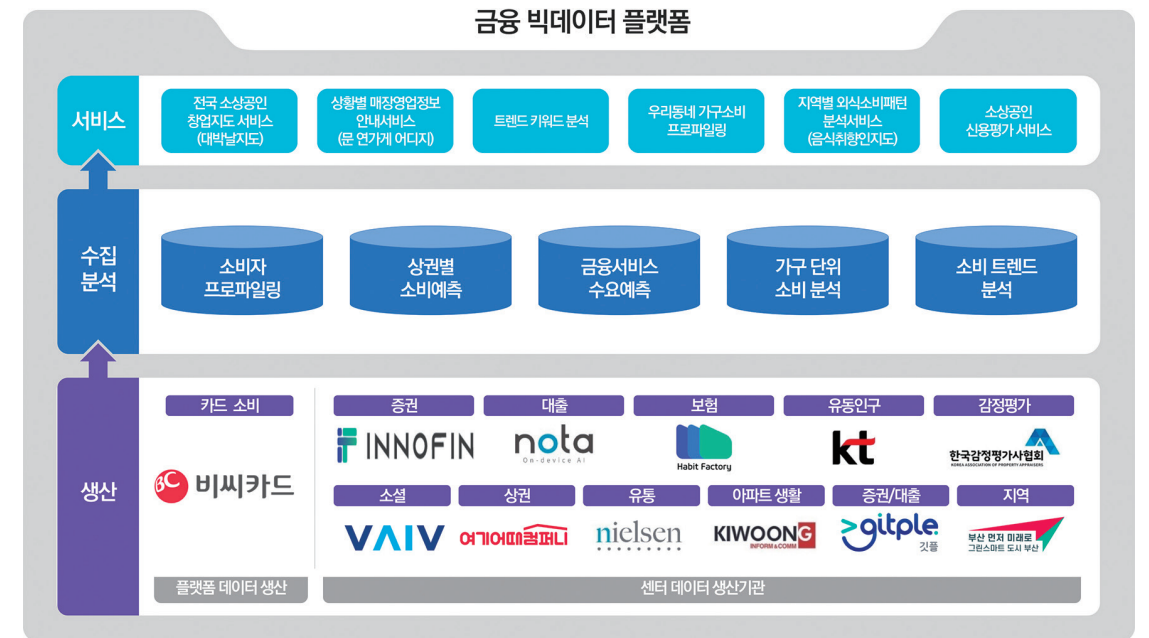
금융 빅데이터 플랫폼

서비스

전국 소상공인 창업지도 서비스 (대박날지도)

상황별 매장영업정보 안내서비스 (문 연가게 어디지)

트렌드 키워드 분석

우리동네 가구소비 프로파일링

지역별 외식소비패턴 분석서비스 (음식취향인지도)

소상공인 신용평가 서비스

수집 분석

소비자 프로파일링

상권별 소비예측

금융서비스 수요예측

가구 단위 소비 분석

소비 트렌드 분석

생산

카드 소비

BC 비씨카드

플랫폼 데이터 생산

증권

INNOFIN

대출

nota
On-device AI

보험

Habit Factory

유동인구

kt

감정평가

한국감정평가사협회
KOREA ASSOCIATION OF PROPERTY APPRAISERS

소셜

VAIV

상권

여기어때컴퍼니

유통

nielsen

아파트 생활

KIWOONG
INFORM & COMM

증권/대출

gitple
깃플

지역

부산 먼저 미래로
그린스마트 도시 부산

센터 데이터 생산기관